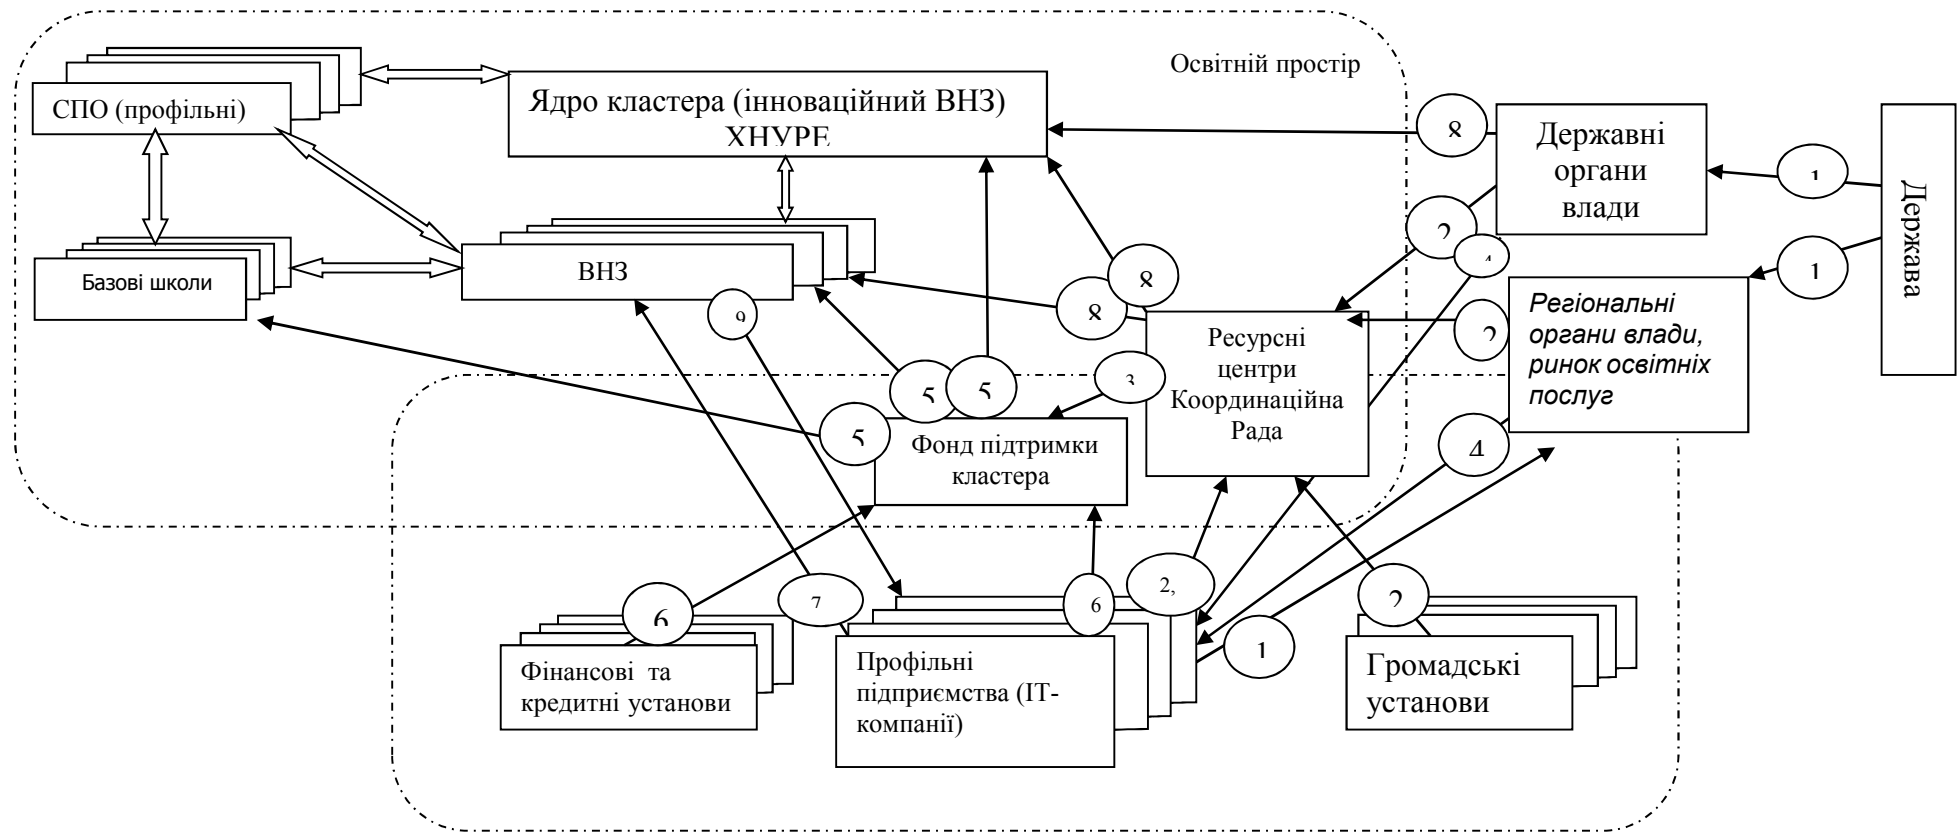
Освітній простір

СПО (профільні)

Ядро кластера (інноваційний ВНЗ) ХНУРЕ

8

Державні органи влади

1

Держава

Базові школи

ВНЗ

2

4

1

8

8

9

Ресурсні центри Координаційна Рада

2

Регіональні органи влади, ринок освітніх послуг

3

5

5

5

Фонд підтримки кластера

4

6

7

6

2,

2

Фінансові та кредитні установи

Профільні підприємства (IT-компанії)

1

Громадські установи